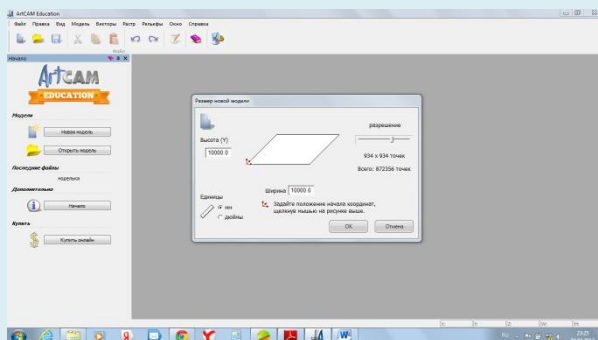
ArtCAM Education

Файл Правка Вид Модель Векторы Растр Рельефы Окно Справка

Файл

Начало

ArtCAM EDUCATION

Модели

Новая модель

Открыть модель

Последние файлы

модельса

Дополнительно

Начало

Купить

Купить онлайн

Размер новой модели

Высота (Y)

10000 0

разрешение

934 x 934 точек

Всего: 872356 точек

Единицы

мм

дюймы

Ширина 10000 0

Задайте положение начала координат, щелкнув мышью на рисунке выше.

OK

Отмена

23:25